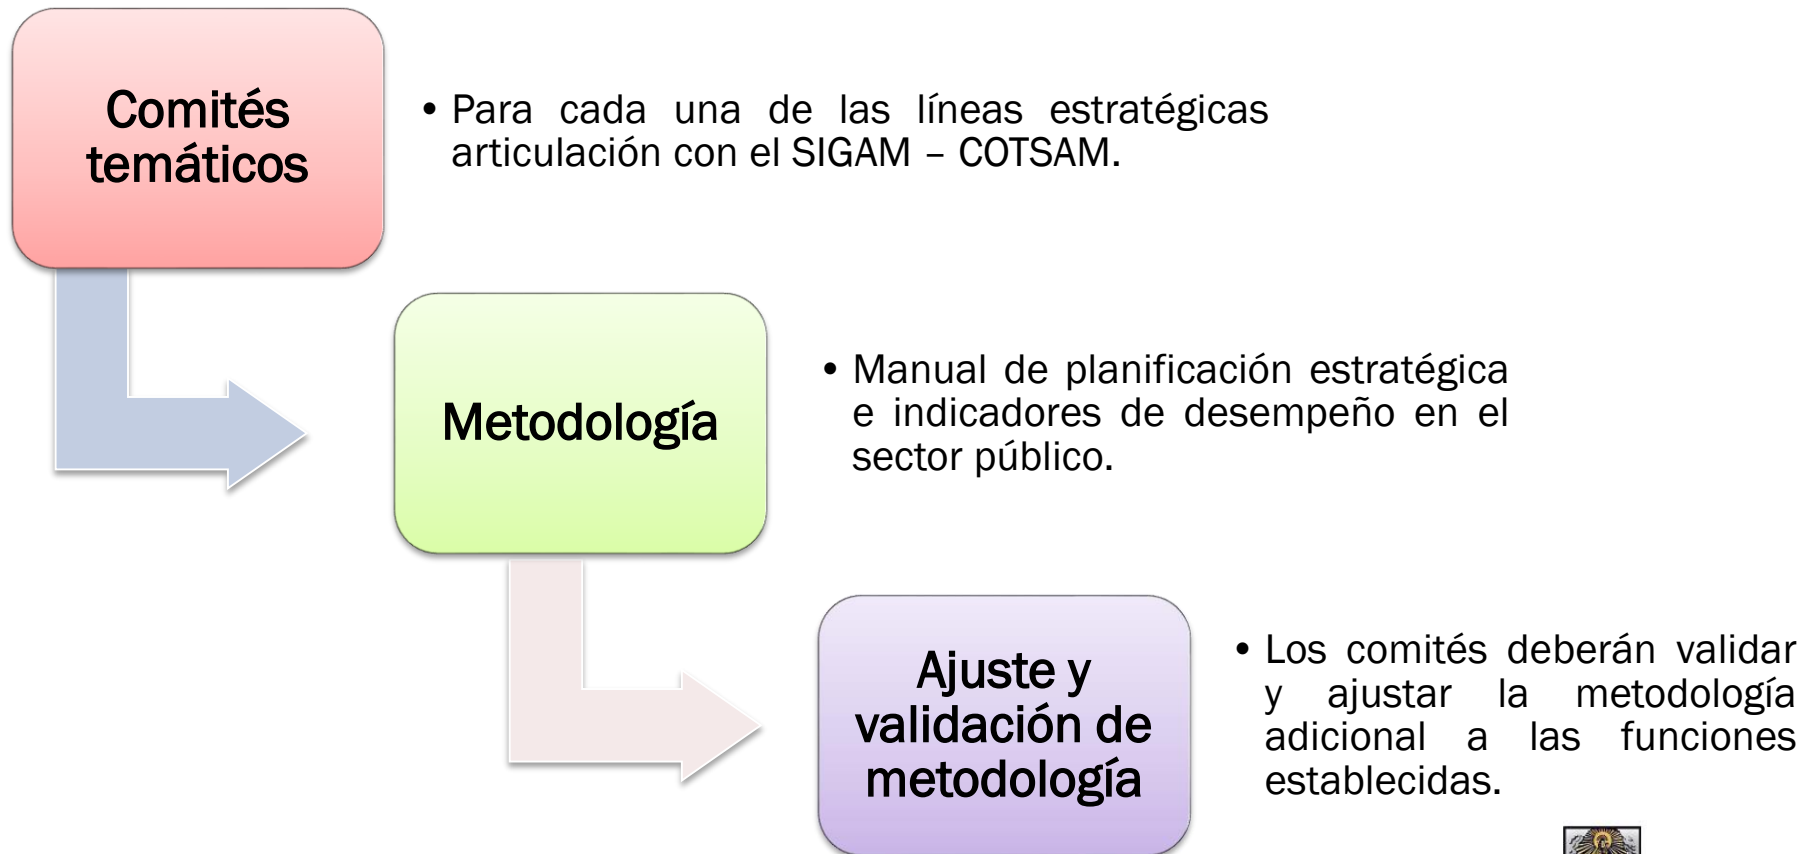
Comités temáticos

• Para cada una de las líneas estratégicas articulación con el SIGAM – COTSAM.

Metodología

• Manual de planificación estratégica e indicadores de desempeño en el sector público.

Ajuste y validación de metodología

• Los comités deberán validar y ajustar la metodología adicional a las funciones establecidas.